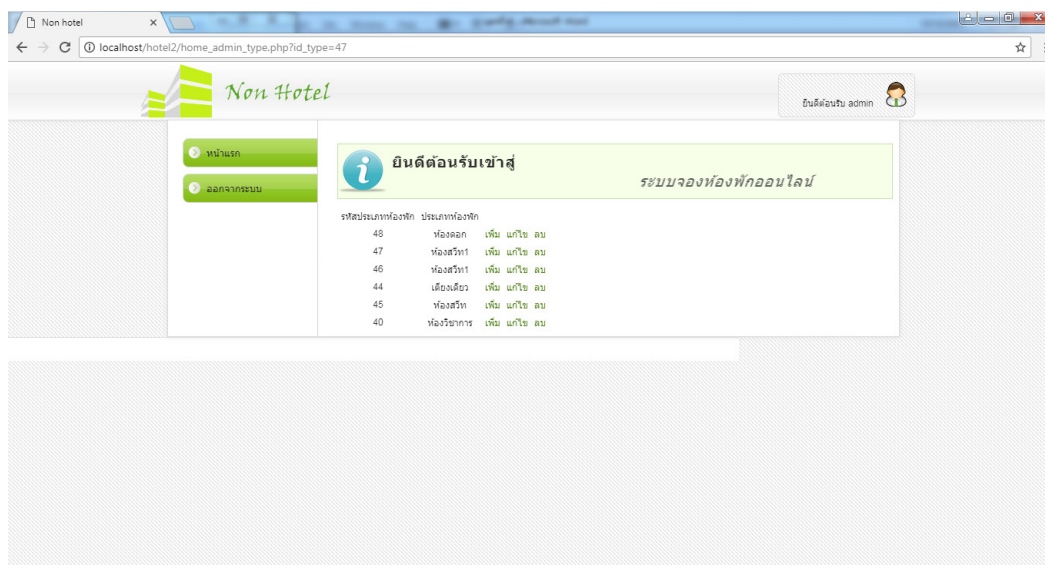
Non hotel ×

localhost/hotel2/home_admin_type.php?id_type=47

Non Hotel

ยินดีต้อนรับ admin

หน้าแรก

ออกจากระบบ

ยินดีต้อนรับเข้าสู่

ระบบจองห้องพักออนไลน์

| รหัสประเภทห้องพัก | ประเภทห้องพัก | | | |
|---|---|---|---|---|
| 48 | ห้องดอก | เพิ่ม | แก้ไข | ลบ |
| 47 | ห้องสวีท1 | เพิ่ม | แก้ไข | ลบ |
| 46 | ห้องสวีท1 | เพิ่ม | แก้ไข | ลบ |
| 44 | เตียงเดียว | เพิ่ม | แก้ไข | ลบ |
| 45 | ห้องสวีท | เพิ่ม | แก้ไข | ลบ |
| 40 | ห้องวิชาการ | เพิ่ม | แก้ไข | ลบ |